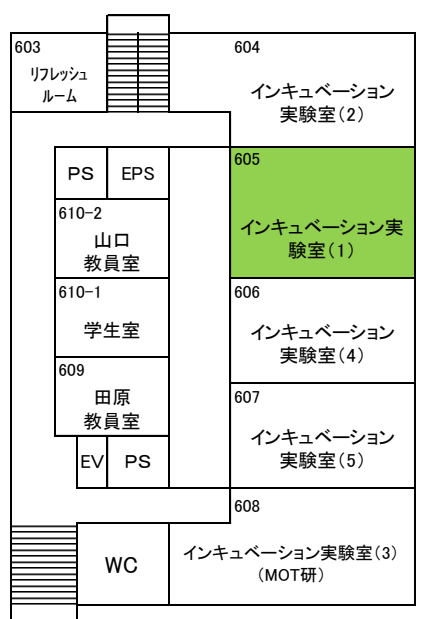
603
リフレッシュルーム

604
インキュベーション実験室(2)

PS EPS

605
インキュベーション実験室(1)

610-2
山口
教員室

610-1
学生室

606
インキュベーション実験室(4)

609
田原
教員室

607
インキュベーション実験室(5)

EV PS

608
WC

インキュベーション実験室(3)
(MOT研)